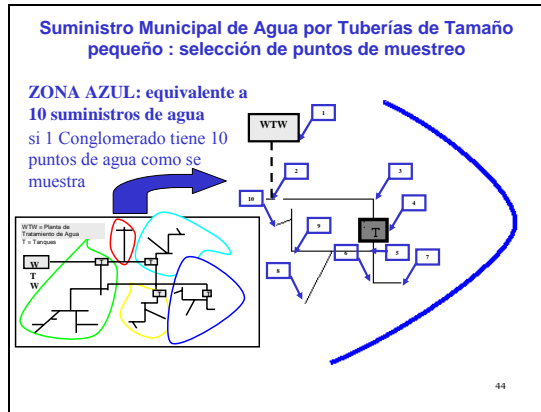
Suministro Municipal de Agua por Tuberías de Tamaño pequeño : selección de puntos de muestreo

ZONA AZUL: equivalente a 10 suministros de agua

si 1 Conglomerado tiene 10 puntos de agua como se muestra

WTW = Planta de Tratamiento de Agua
T = Tanques

W
T
W

T
T
T
T

WTW

1
2
3
4
T
5
6
7
8
9
10

44